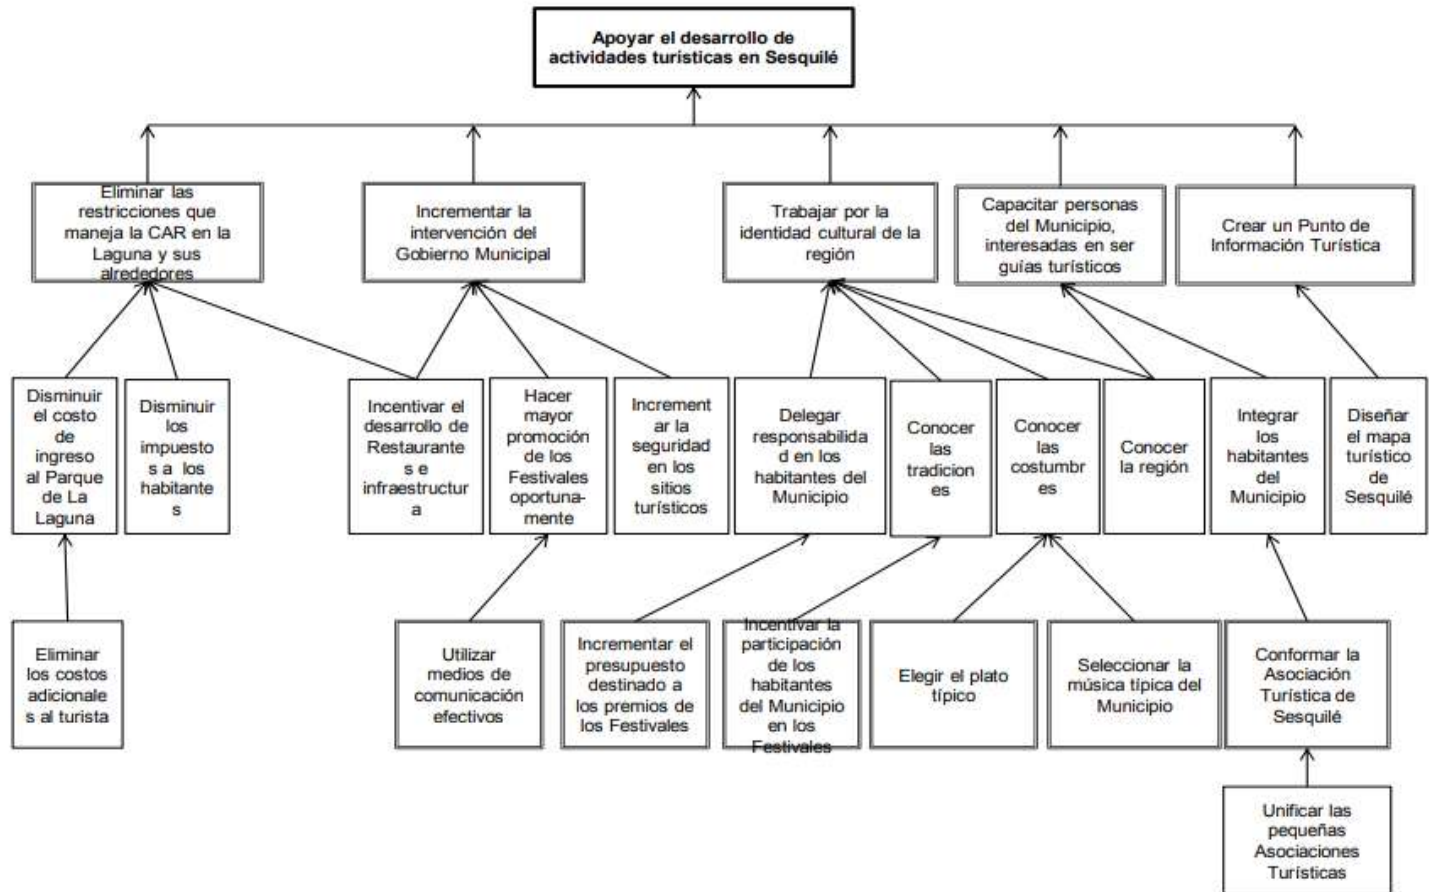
Apoyar el desarrollo de actividades turísticas en Sesquilé

Eliminar las restricciones que maneja la CAR en la Laguna y sus alrededores

Incrementar la intervención del Gobierno Municipal

Trabajar por la identidad cultural de la región

Capacitar personas del Municipio, interesadas en ser guías turísticos

Crear un Punto de Información Turística

Disminuir el costo de ingreso al Parque de La Laguna

Disminuir los impuestos a los habitantes

Incentivar el desarrollo de Restaurantes e infraestructura

Hacer mayor promoción de los Festivales oportuna-mente

Incrementar la seguridad en los sitios turísticos

Delegar responsabilidad en los habitantes del Municipio

Conocer las tradiciones

Conocer las costumbres

Conocer la región

Integrar los habitantes del Municipio

Diseñar el mapa turístico de Sesquilé

Eliminar los costos adicionales al turista

Utilizar medios de comunicación efectivos

Incrementar el presupuesto destinado a los premios de los Festivales

Incentivar la participación de los habitantes del Municipio en los Festivales

Elegir el plato típico

Seleccionar la música típica del Municipio

Conformar la Asociación Turística de Sesquilé

Unificar las pequeñas Asociaciones Turísticas